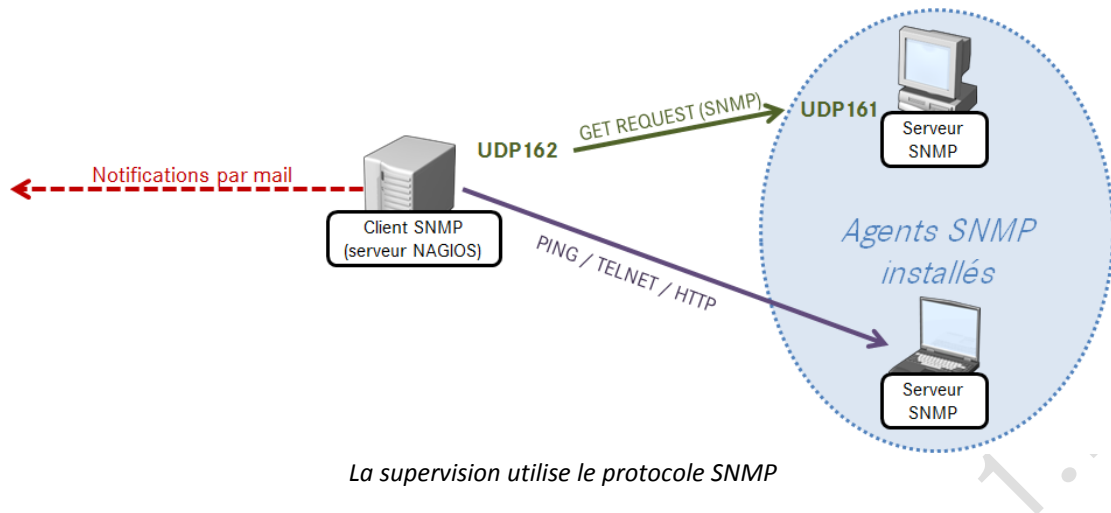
Notifications par mail

Client SNMP (serveur NAGIOS)

UDP162

GET REQUEST (SNMP)

UDP161

Serveur SNMP

PING / TELNET / HTTP

Agents SNMP installés

Serveur SNMP

La supervision utilise le protocole SNMP